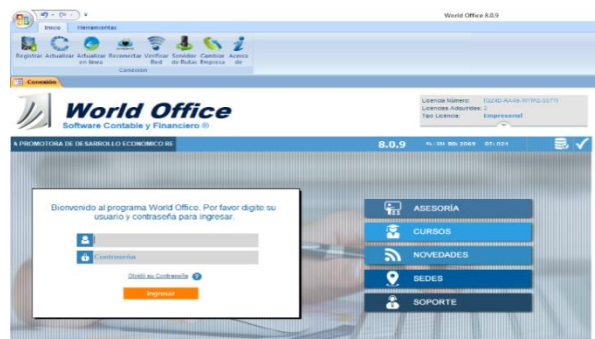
World Office 8.0.9

Inicio Herramientas

Registrar Actualizar Actualizar en línea Reconectar Verificar Red Servidor de Rutas Cambiar Empresa Acerca de

Conexion

Conexión

World Office
Software Contable y Financiero ®

Licencia Número: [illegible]
Licencias Adquiridas: 2
Tipo Licencia: Empresarial

PROMOTORA DE DESARROLLO ECONOMICO RE

8.0.9

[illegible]

Bienvenido al programa World Office. Por favor digite su usuario y contraseña para ingresar.

Contraseña

Olvidó su Contraseña

Ingresar

ASESORÍA

CURSOS

NOVEDADES

SEDES

SOPORTE